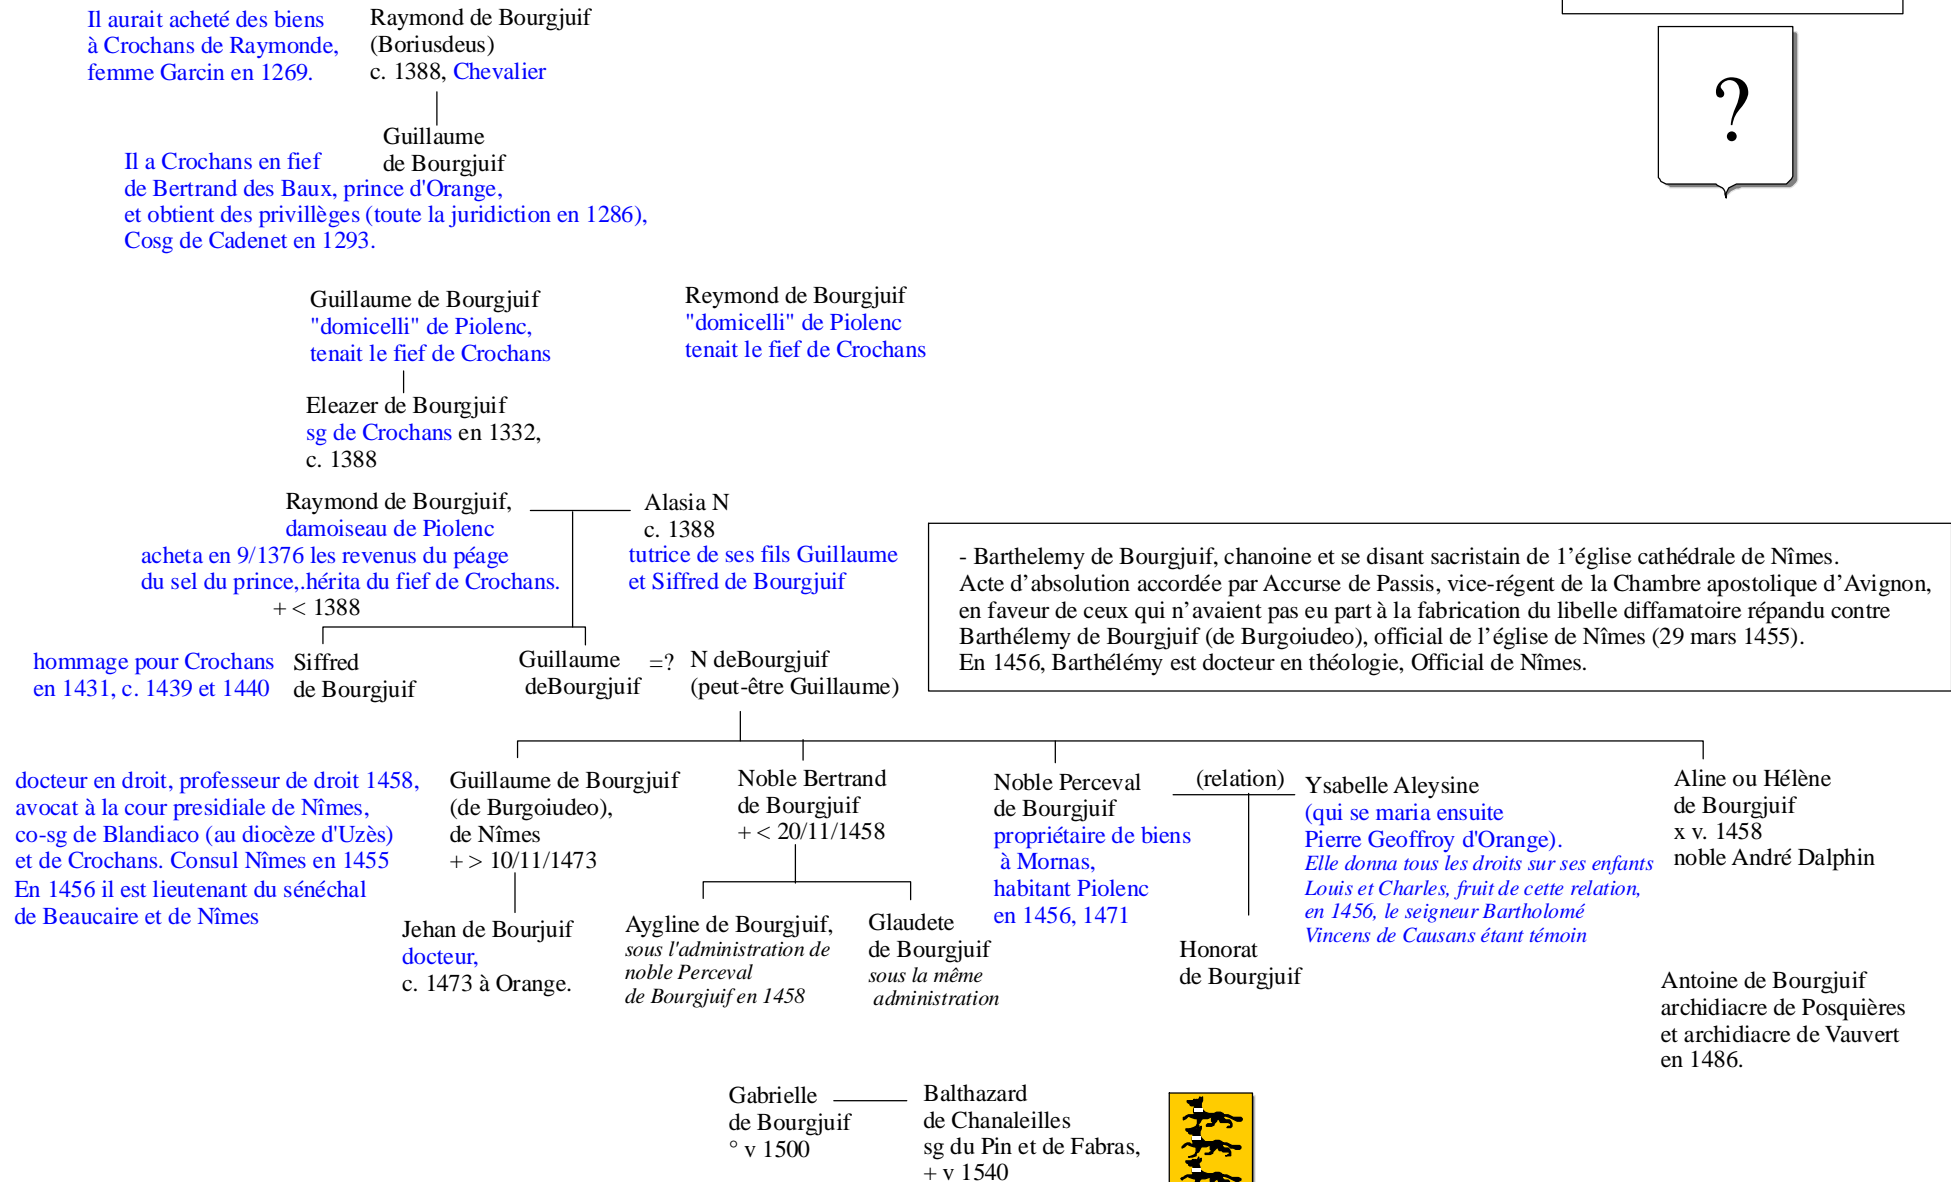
Il aurait acheté des biens à Crochans de Raymonde, femme Garcin en 1269.

Raymond de Bourgjuif (Boriusdeus) c. 1388, Chevalier

?

Guillaume de Bourgjuif

Il a Crochans en fief de Bertrand des Baux, prince d'Orange, et obtient des privillèges (toute la juridiction en 1286), Cosg de Cadenet en 1293.

Guillaume de Bourgjuif "domicelli" de Piolenc, tenait le fief de Crochans

Reymond de Bourgjuif "domicelli" de Piolenc tenait le fief de Crochans

Eleazer de Bourgjuif sg de Crochans en 1332, c. 1388

Raymond de Bourgjuif, damoiseau de Piolenc acheta en 9/1376 les revenus du péage du sel du prince,.hérita du fief de Crochans. + < 1388

Alasia N c. 1388 tutrice de ses fils Guillaume et Siffred de Bourgjuif

- Barthelemy de Bourgjuif, chanoine et se disant sacristain de l'église cathédrale de Nîmes.
Acte d'absolution accordée par Accurse de Passis, vice-régent de la Chambre apostolique d'Avignon, en faveur de ceux qui n'avaient pas eu part à la fabrication du libelle diffamatoire répandu contre Barthélemy de Bourgjuif (de Burgoiudeo), official de l'église de Nîmes (29 mars 1455).
En 1456, Barthélémy est docteur en théologie, Official de Nîmes.

hommage pour Crochans en 1431, c. 1439 et 1440

Siffred de Bourgjuif

Guillaume deBourgjuif

=?

N deBourgjuif (peut-être Guillaume)

docteur en droit, professeur de droit 1458, avocat à la cour presidiale de Nîmes, co-sg de Blandiaco (au diocèze d'Uzès) et de Crochans. Consul Nîmes en 1455 En 1456 il est lieutenant du sénéchal de Beaucaire et de Nîmes

Guillaume de Bourgjuif (de Burgoiudeo), de Nîmes + > 10/11/1473

Noble Bertrand de Bourgjuif + < 20/11/1458

Noble Perceval de Bourgjuif propriétaire de biens à Mornas, habitant Piolenc en 1456, 1471

(relation)

Ysabelle Aleysine (qui se maria ensuite Pierre Geoffroy d'Orange). Elle donna tous les droits sur ses enfants Louis et Charles, fruit de cette relation, en 1456, le seigneur Bartholomé Vincens de Causans étant témoin

Aline ou Hélène de Bourgjuif x v. 1458 noble André Dalphin

Jehan de Bourjuif docteur, c. 1473 à Orange.

Aygline de Bourgjuif, sous l'administration de noble Perceval de Bourgjuif en 1458

Glaudete de Bourgjuif sous la même administration

Honorat de Bourgjuif

Antoine de Bourgjuif archidiacre de Posquières et archidiacre de Vauvert en 1486.

Gabrielle de Bourgjuif ° v 1500

Balthazard de Chanaleilles sg du Pin et de Fabras, + v 1540